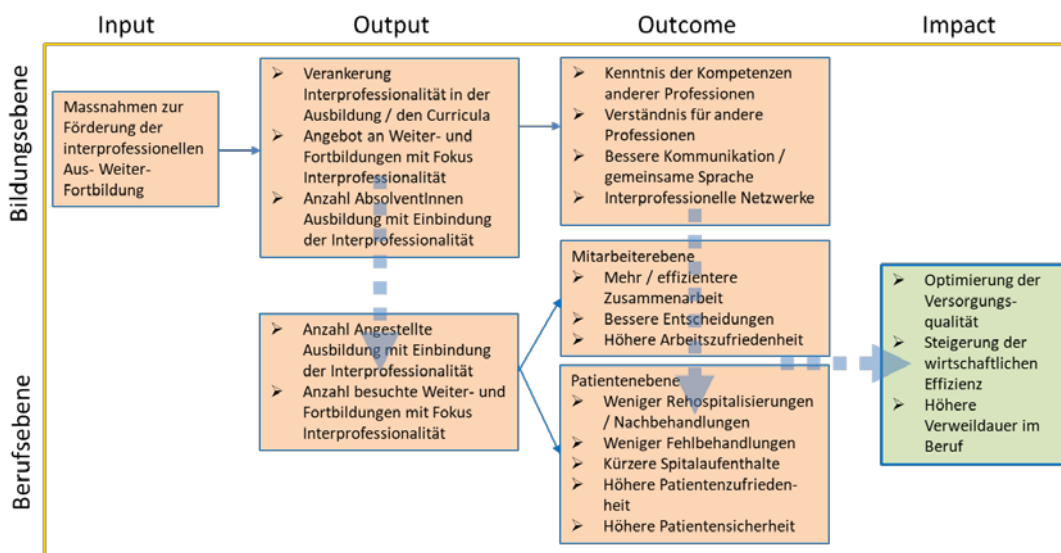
Input

Output

Outcome

Impact

Bildungsebene

Berufsebene

Massnahmen zur Förderung der interprofessionellen Aus- Weiter-Fortbildung

➢ Verankerung Interprofessionalität in der Ausbildung / den Curricula
➢ Angebot an Weiter- und Fortbildungen mit Fokus Interprofessionalität
➢ Anzahl AbsolventInnen Ausbildung mit Einbindung der Interprofessionalität

➢ Kenntnis der Kompetenzen anderer Professionen
➢ Verständnis für andere Professionen
➢ Bessere Kommunikation / gemeinsame Sprache
➢ Interprofessionelle Netzwerke

➢ Anzahl Angestellte Ausbildung mit Einbindung der Interprofessionalität
➢ Anzahl besuchte Weiter- und Fortbildungen mit Fokus Interprofessionalität

Mitarbeiterebene
➢ Mehr / effizientere Zusammenarbeit
➢ Bessere Entscheidungen
➢ Höhere Arbeitszufriedenheit

Patientenebene
➢ Weniger Rehospitalisierungen / Nachbehandlungen
➢ Weniger Fehlbehandlungen
➢ Kürzere Spitalaufenthalte
➢ Höhere Patientenzufriedenheit
➢ Höhere Patientensicherheit

➢ Optimierung der Versorgungsqualität
➢ Steigerung der wirtschaftlichen Effizienz
➢ Höhere Verweildauer im Beruf